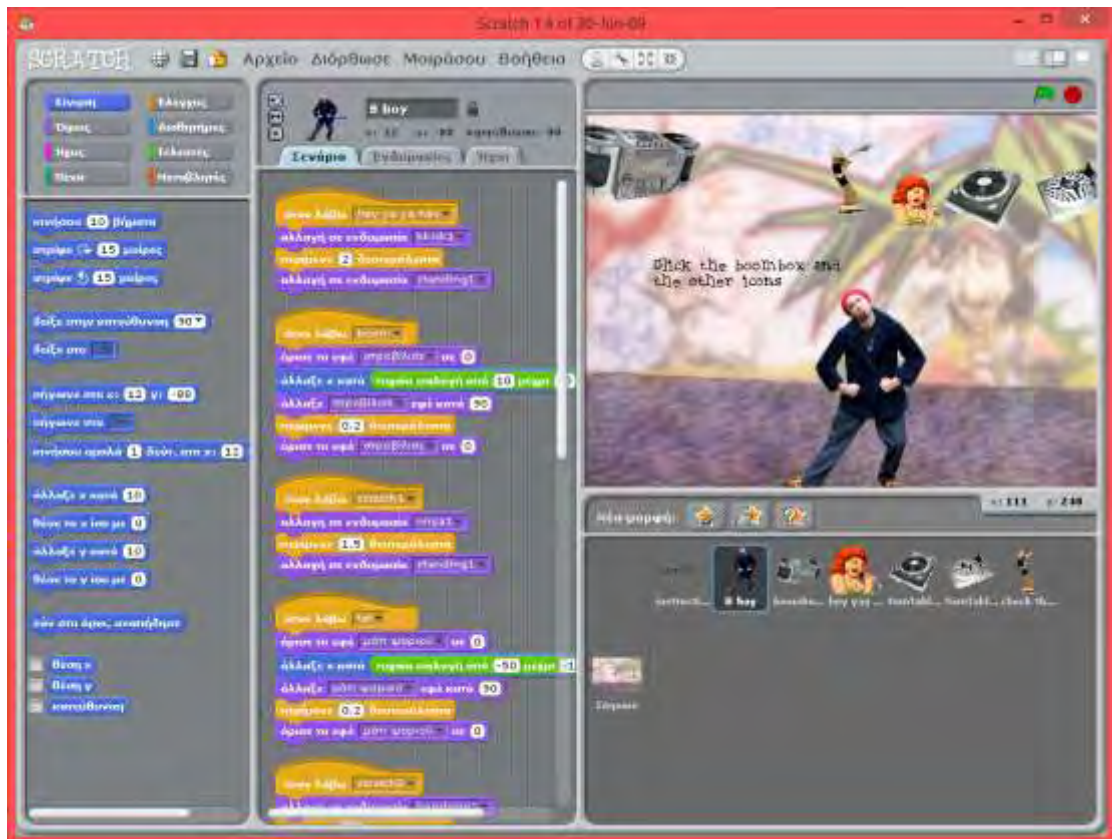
Scratch 1.4 of 30-Jun-09

SCRATCH Αρχείο Διόρθωσε Μοιράσου Βοήθεια

Κίνηση Έλεγχος
Όψεις Αισθητήρες
Ήχος Τελεστές
Πένα Μεταβλητές

κινήσου 10 βήματα
στρίψε 15 μοίρες
στρίψε 15 μοίρες

δείξε στην κατεύθυνση 90
δείξε στο

πήγαινε στο x: 13 y: -90
πήγαινε στο

κινήσου ομαλά 1 δευτ. στη x: 13

άλλαξε x κατά 10
θέσε το x ίσο με 0
άλλαξε y κατά 10
θέσε το y ίσο με 0

εάν στα άκρα, αναπήδησε

θέση x
θέση y
κατεύθυνση

B boy
x: 13 y: -90 κατεύθυνση: 90
Σενάριο Ενδυμασίες Ήχοι

όταν λάβω hey ya ya hey
άλλαξε σε ενδυμασία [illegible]
περίμενε 2 δευτερόλεπτα
άλλαξε σε ενδυμασία standing1

όταν λάβω boom
όρισε το εφέ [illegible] σε 0
άλλαξε x κατά τυχαία επιλογή από 10 μέχρι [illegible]
άλλαξε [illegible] εφέ κατά 50
περίμενε 0.2 δευτερόλεπτα
όρισε το εφέ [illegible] σε 0

όταν λάβω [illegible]
άλλαξε σε ενδυμασία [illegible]
περίμενε 1.5 δευτερόλεπτα
άλλαξε σε ενδυμασία standing1

όταν λάβω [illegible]
όρισε το εφέ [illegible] σε 0
άλλαξε x κατά τυχαία επιλογή από -50 μέχρι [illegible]
άλλαξε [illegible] εφέ κατά 50
περίμενε 0.2 δευτερόλεπτα
όρισε το εφέ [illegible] σε 0

όταν λάβω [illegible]

Click the boombox and the other icons

Νέα μορφή:
x: 111 y: 240

instruct... B boy boombo... hey yay ... turntabl... turntabl... check th...

Σκηνικό